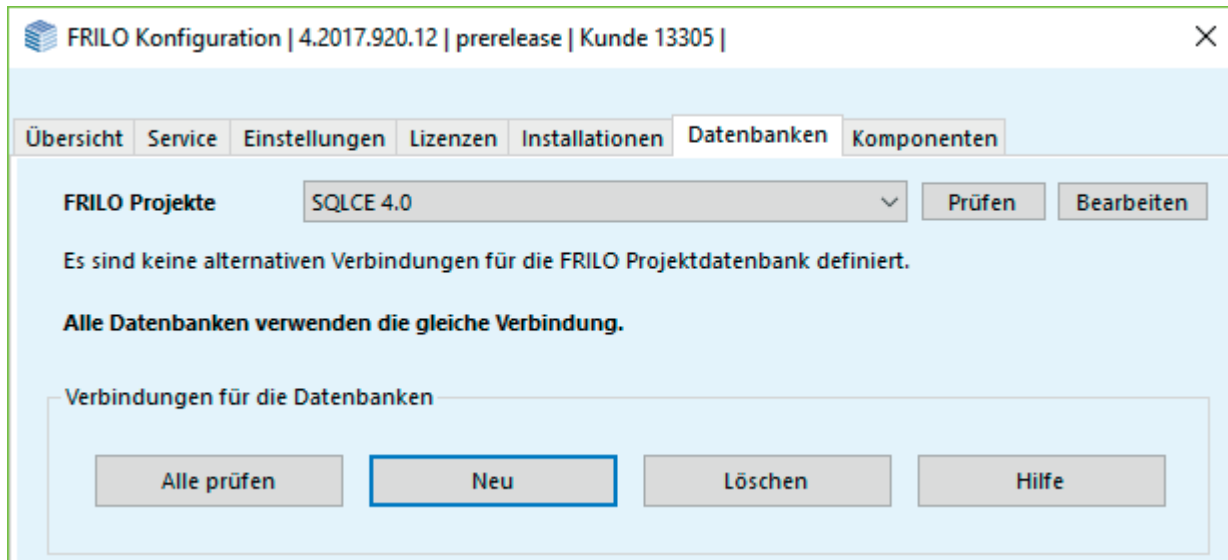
FRILO Konfiguration | 4.2017.920.12 | prerelease | Kunde 13305 |

×

Übersicht | Service | Einstellungen | Lizenzen | Installationen | Datenbanken | Komponenten

FRILO Projekte SQLCE 4.0 Prüfen Bearbeiten

Es sind keine alternativen Verbindungen für die FRILO Projektdatenbank definiert.

Alle Datenbanken verwenden die gleiche Verbindung.

Verbindungen für die Datenbanken

Alle prüfen Neu Löschen Hilfe